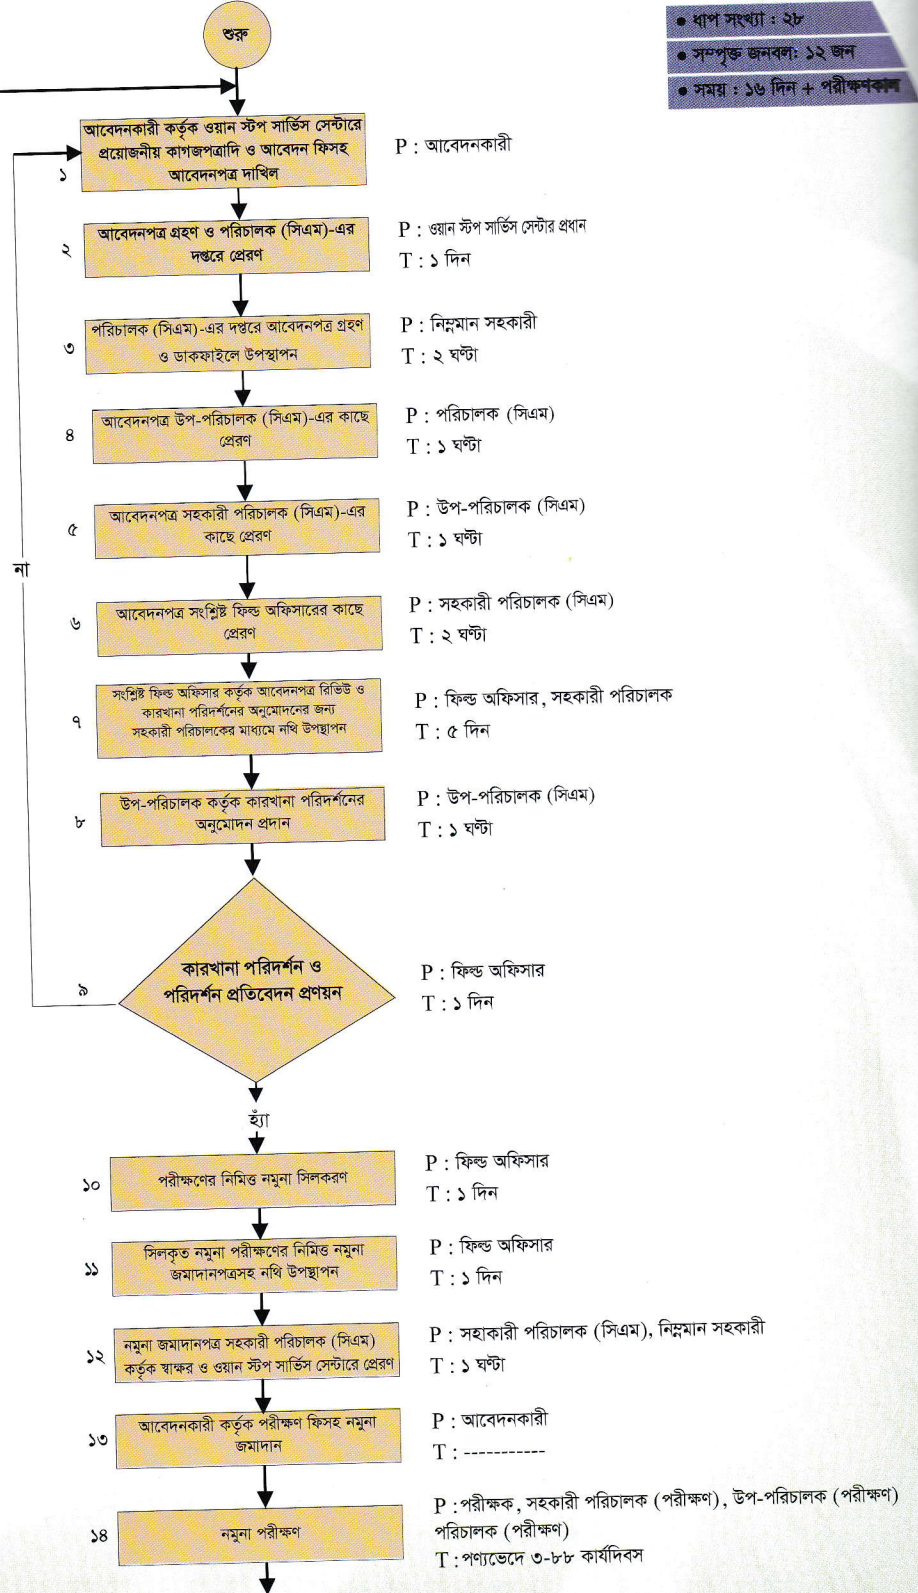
শুরু

• ধাপ সংখ্যা : ২৮
• সম্পৃক্ত জনবল: ১২ জন
• সময় : ১৬ দিন + পরীক্ষণকাল

১ আবেদনকারী কর্তৃক ওয়ান স্টপ সার্ভিস সেন্টারে প্রয়োজনীয় কাগজপত্রাদি ও আবেদন ফিসহ আবেদনপত্র দাখিল
P : আবেদনকারী

২ আবেদনপত্র গ্রহণ ও পরিচালক (সিএম)-এর দপ্তরে প্রেরণ
P : ওয়ান স্টপ সার্ভিস সেন্টার প্রধান
T : ১ দিন

৩ পরিচালক (সিএম)-এর দপ্তরে আবেদনপত্র গ্রহণ ও ডাকফাইলে উপস্থাপন
P : নিম্নমান সহকারী
T : ২ ঘণ্টা

৪ আবেদনপত্র উপ-পরিচালক (সিএম)-এর কাছে প্রেরণ
P : পরিচালক (সিএম)
T : ১ ঘণ্টা

৫ আবেদনপত্র সহকারী পরিচালক (সিএম)-এর কাছে প্রেরণ
P : উপ-পরিচালক (সিএম)
T : ১ ঘণ্টা

না

৬ আবেদনপত্র সংশ্লিষ্ট ফিল্ড অফিসারের কাছে প্রেরণ
P : সহকারী পরিচালক (সিএম)
T : ২ ঘণ্টা

৭ সংশ্লিষ্ট ফিল্ড অফিসার কর্তৃক আবেদনপত্র রিভিউ ও কারখানা পরিদর্শনের অনুমোদনের জন্য সহকারী পরিচালকের মাধ্যমে নথি উপস্থাপন
P : ফিল্ড অফিসার, সহকারী পরিচালক
T : ৫ দিন

৮ উপ-পরিচালক কর্তৃক কারখানা পরিদর্শনের অনুমোদন প্রদান
P : উপ-পরিচালক (সিএম)
T : ১ ঘণ্টা

৯ কারখানা পরিদর্শন ও পরিদর্শন প্রতিবেদন প্রণয়ন
P : ফিল্ড অফিসার
T : ১ দিন

হ্যাঁ

১০ পরীক্ষণের নিমিত্ত নমুনা সিলকরণ
P : ফিল্ড অফিসার
T : ১ দিন

১১ সিলকৃত নমুনা পরীক্ষণের নিমিত্ত নমুনা জমাদানপত্রসহ নথি উপস্থাপন
P : ফিল্ড অফিসার
T : ১ দিন

১২ নমুনা জমাদানপত্র সহকারী পরিচালক (সিএম) কর্তৃক স্বাক্ষর ও ওয়ান স্টপ সার্ভিস সেন্টারে প্রেরণ
P : সহাকারী পরিচালক (সিএম), নিম্নমান সহকারী
T : ১ ঘণ্টা

১৩ আবেদনকারী কর্তৃক পরীক্ষণ ফিসহ নমুনা জমাদান
P : আবেদনকারী
T : -----------

১৪ নমুনা পরীক্ষণ
P : পরীক্ষক, সহকারী পরিচালক (পরীক্ষণ), উপ-পরিচালক (পরীক্ষণ) পরিচালক (পরীক্ষণ)
T : পণ্যভেদে ৩-৮৮ কার্যদিবস